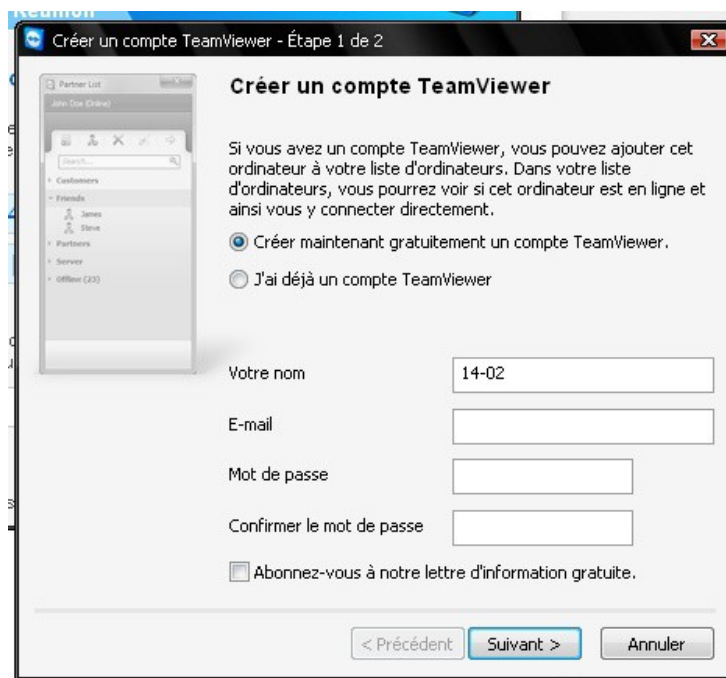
Créer un compte TeamViewer - Étape 1 de 2

Partner List
John Doe (Online)
Search...
Customers
Friends
James
Steve
Partners
Server
Offline (23)

Créer un compte TeamViewer

Si vous avez un compte TeamViewer, vous pouvez ajouter cet ordinateur à votre liste d'ordinateurs. Dans votre liste d'ordinateurs, vous pourrez voir si cet ordinateur est en ligne et ainsi vous y connecter directement.

Créer maintenant gratuitement un compte TeamViewer.

J'ai déjà un compte TeamViewer

Votre nom 14-02

E-mail

Mot de passe

Confirmer le mot de passe

Abonnez-vous à notre lettre d'information gratuite.

< Précédent Suivant > Annuler